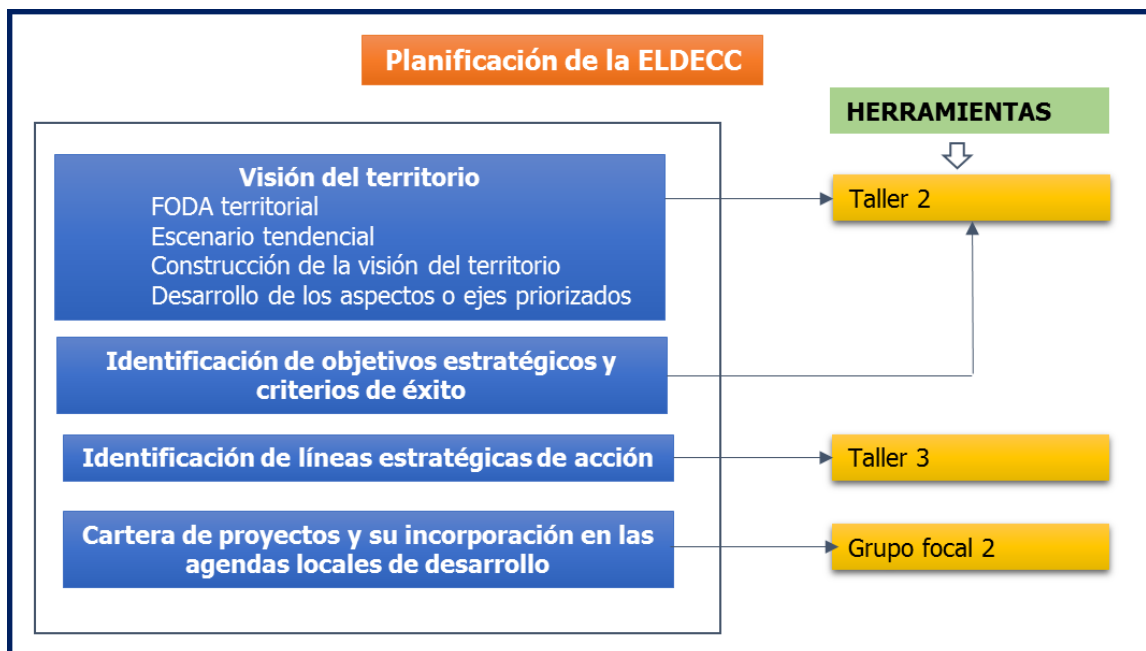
Planificación de la ELDECC

HERRAMIENTAS

Visión del territorio
FODA territorial
Escenario tendencial
Construcción de la visión del territorio
Desarrollo de los aspectos o ejes priorizados

Taller 2

Identificación de objetivos estratégicos y criterios de éxito

Identificación de líneas estratégicas de acción

Taller 3

Cartera de proyectos y su incorporación en las agendas locales de desarrollo

Grupo focal 2